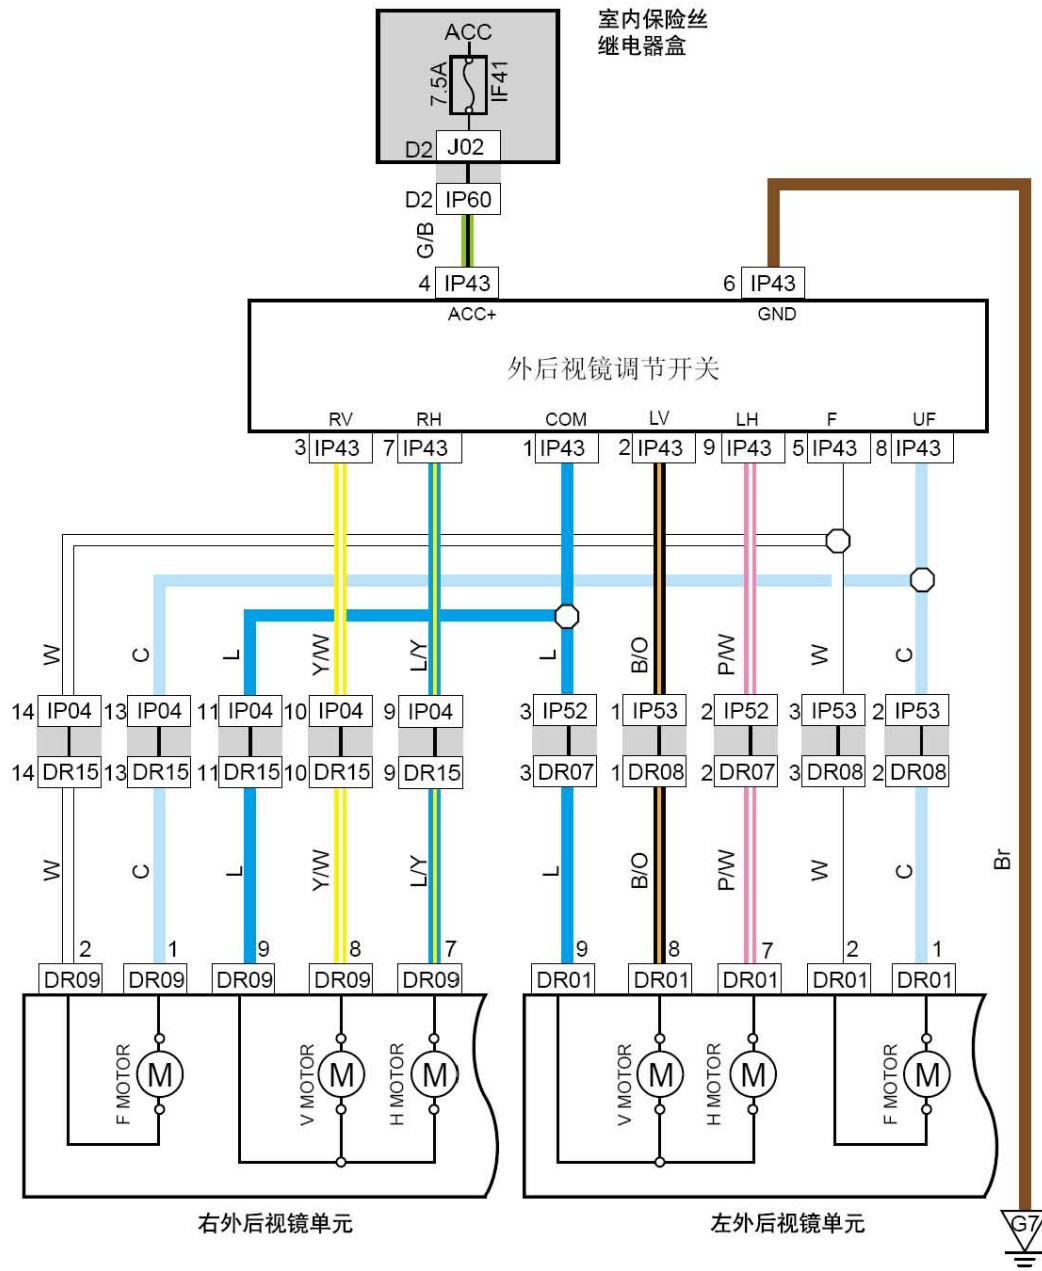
室内保险丝
继电器盒

ACC
7.5A
IF41
D2 J02
D2 IP60
G/B
4 IP43
6 IP43
ACC+
GND
外后视镜调节开关
RV
RH
COM
LV
LH
F
UF
3 IP43
7 IP43
1 IP43
2 IP43
9 IP43
5 IP43
8 IP43

W
C
L
Y/W
L/Y
L
B/O
P/W
W
C

14 IP04
13 IP04
11 IP04
10 IP04
9 IP04
3 IP52
1 IP53
2 IP52
3 IP53
2 IP53

14 DR15
13 DR15
11 DR15
10 DR15
9 DR15
3 DR07
1 DR08
2 DR07
3 DR08
2 DR08

W
C
L
Y/W
L/Y
L
B/O
P/W
W
C
Br

2
1
9
8
7
9
8
7
2
1

DR09
DR09
DR09
DR09
DR09
DR01
DR01
DR01
DR01
DR01

F MOTOR
M
V MOTOR
M
H MOTOR
M
V MOTOR
M
H MOTOR
M
F MOTOR
M

右外后视镜单元
左外后视镜单元
G7